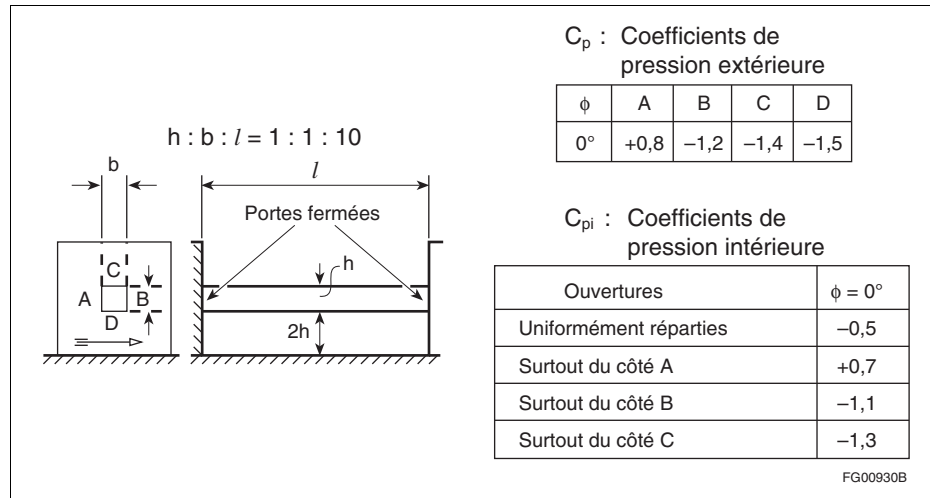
$h : b : l = 1 : 1 : 10$

b

$l$

Portes fermées

C

A

B

D

h

2h

$C_p$ : Coefficients de pression extérieure

| $\phi$ | A | B | C | D |
|---|---|---|---|---|
| 0° | +0,8 | –1,2 | –1,4 | –1,5 |

$C_{pi}$ : Coefficients de pression intérieure

| Ouvertures | $\phi = 0°$ |
|---|---|
| Uniformément réparties | –0,5 |
| Surtout du côté A | +0,7 |
| Surtout du côté B | –1,1 |
| Surtout du côté C | –1,3 |

FG00930B